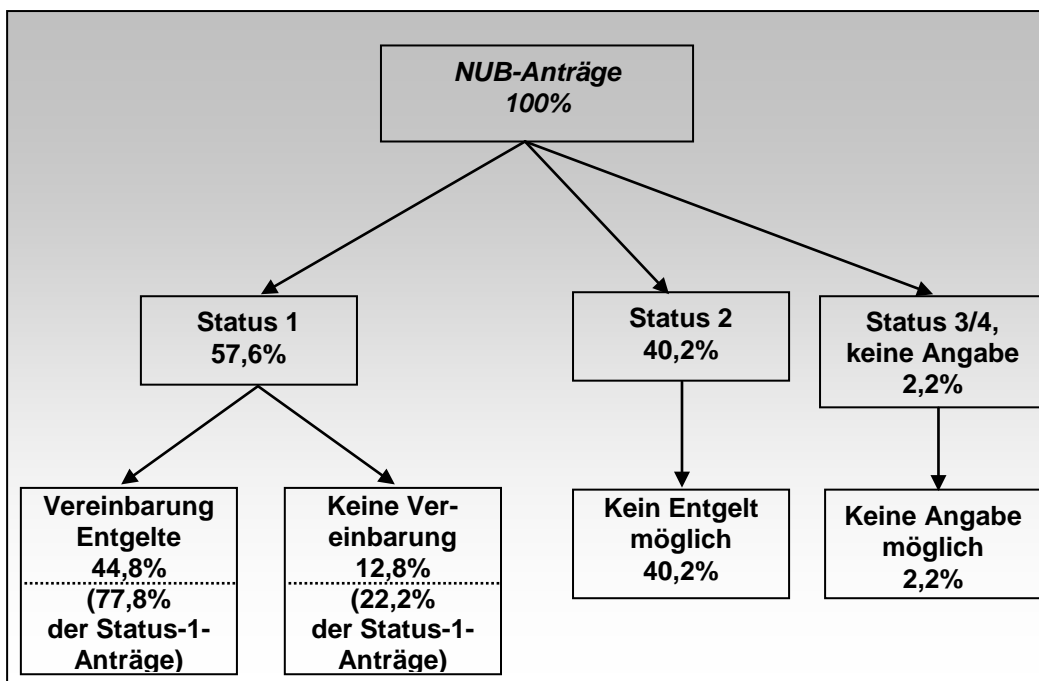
NUB-Anträge
100%

Status 1
57,6%

Status 2
40,2%

Status 3/4,
keine Angabe
2,2%

Vereinbarung
Entgelte
44,8%
(77,8%
der Status-1-
Anträge)

Keine Vereinbarung
12,8%
(22,2%
der Status-1-
Anträge)

Kein Entgelt
möglich
40,2%

Keine Angabe
möglich
2,2%